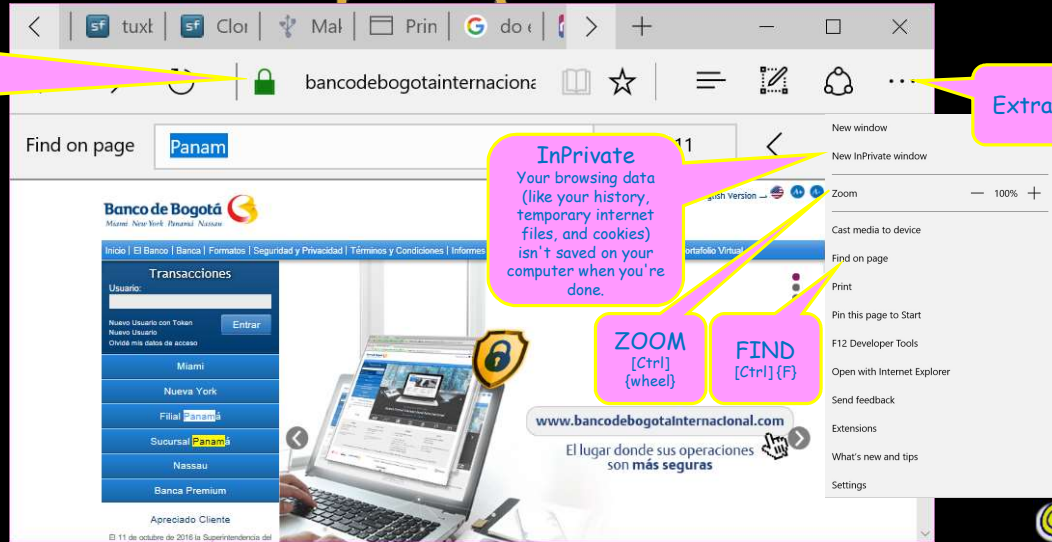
tuxt Clo Mal Prin do e

bancodebogotainternaciona

Extra

Find on page Panam 11

New window
New InPrivate window
Zoom — 100% +
Cast media to device
Find on page
Print
Pin this page to Start
F12 Developer Tools
Open with Internet Explorer
Send feedback
Extensions
What's new and tips
Settings

InPrivate
Your browsing data (like your history, temporary internet files, and cookies) isn't saved on your computer when you're done.

ZOOM
[Ctrl] {wheel}

FIND
[Ctrl] {F}

Banco de Bogotá
Miami New York Panamá Nassau

English Version

Inicio | El Banco | Banca | Formatos | Seguridad y Privacidad | Términos y Condiciones | Informes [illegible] ortafolio Virtual

Transacciones
Usuario:
Nuevo Usuario con Token
Nuevo Usuario
Olvidé mis datos de acceso
Entrar

Miami
Nueva York
Filial Panamá
Sucursal Panamá
Nassau
Banca Premium

Apreciado Cliente
El 11 de octubre de 2016 la Superintendencia del

www.bancodebogotainternacional.com
El lugar donde sus operaciones son más seguras